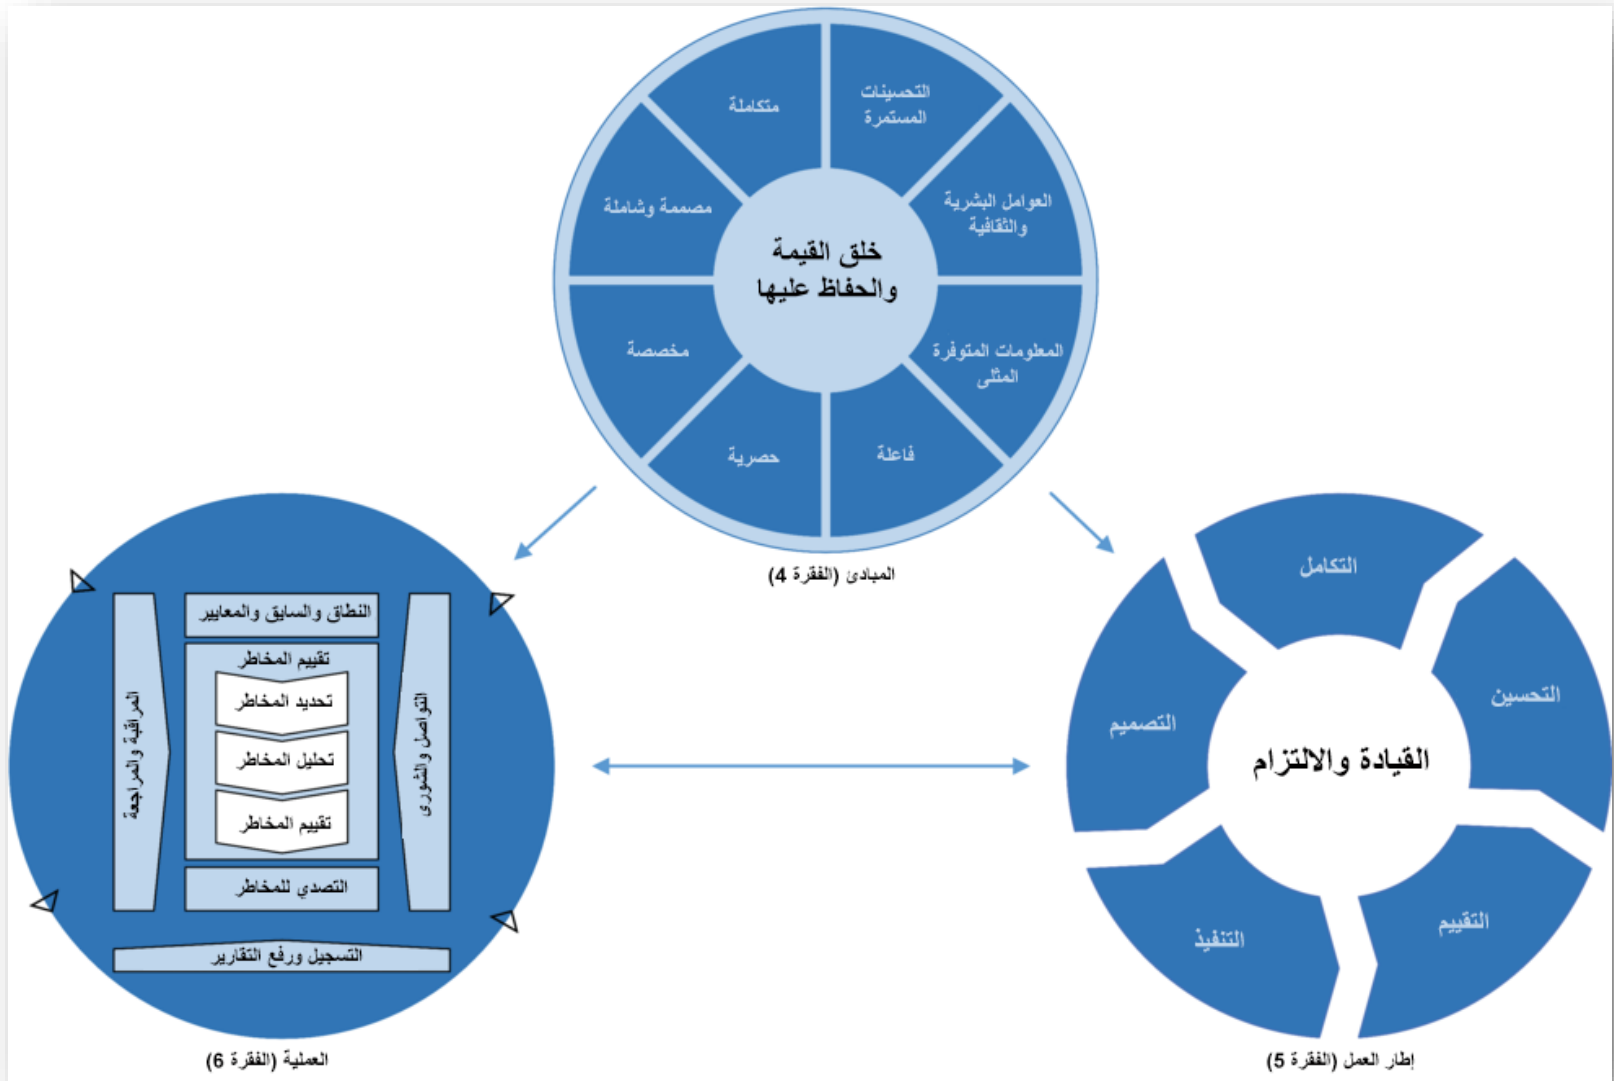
متكاملة

التحسينات المستمرة

مصممة وشاملة

العوامل البشرية والثقافية

خلق القيمة والحفاظ عليها

مخصصة

المعلومات المتوفرة المثلى

حصرية

فاعلة

المبادئ (الفقرة 4)

النطاق والسابق والمعايير

تقييم المخاطر

تحديد المخاطر

تحليل المخاطر

تقييم المخاطر

التصدي للمخاطر

المراقبة والمراجعة

التواصل والشورى

التسجيل ورفع التقارير

العملية (الفقرة 6)

التكامل

التصميم

التحسين

القيادة والالتزام

التنفيذ

التقييم

إطار العمل (الفقرة 5)